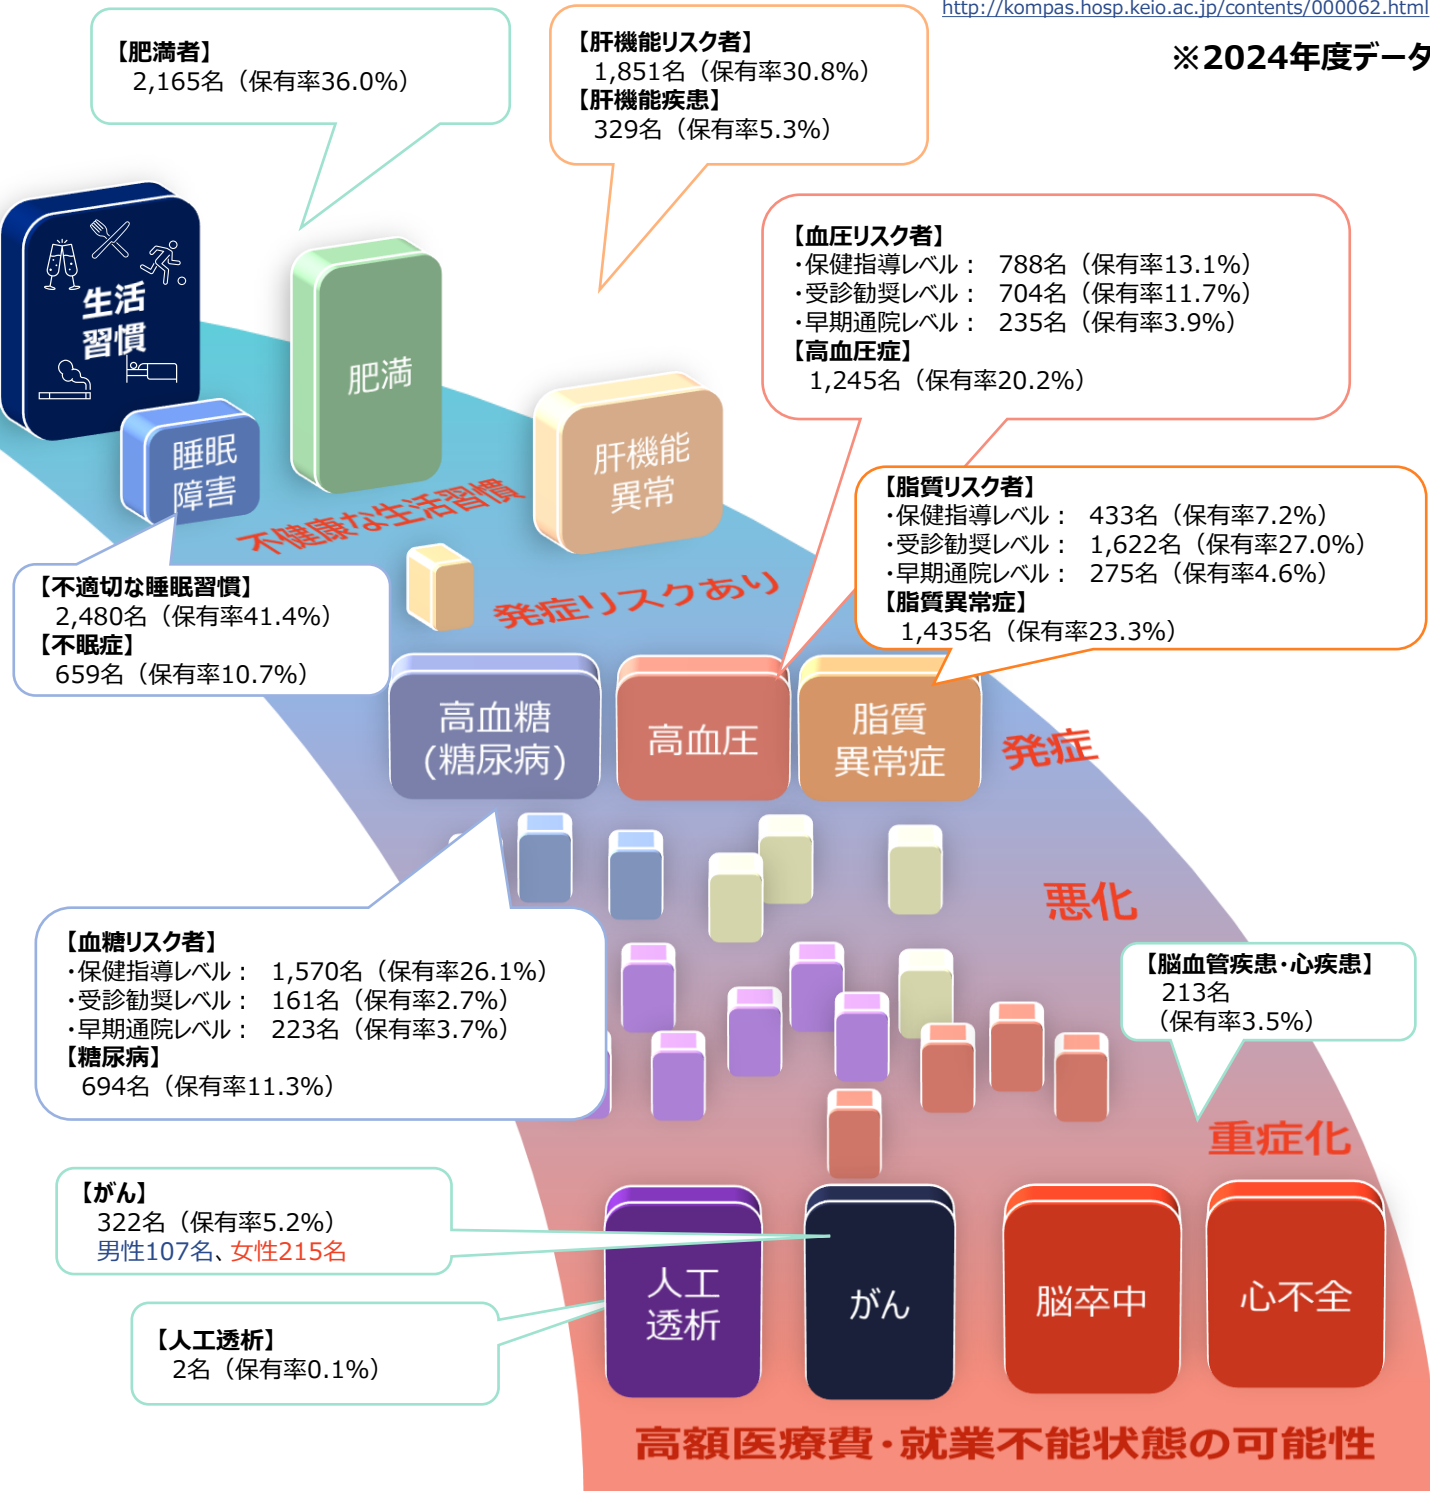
http://kompas.hosp.keio.ac.jp/contents/000062.html

※2024年度データ

【肥満者】
2,165名（保有率36.0%）

【肝機能リスク者】
1,851名（保有率30.8%）
【肝機能疾患】
329名（保有率5.3%）

【血圧リスク者】
・保健指導レベル：　788名（保有率13.1%）
・受診勧奨レベル：　704名（保有率11.7%）
・早期通院レベル：　235名（保有率3.9%）
【高血圧症】
1,245名（保有率20.2%）

生活習慣

肥満

睡眠障害

肝機能異常

不健康な生活習慣

【脂質リスク者】
・保健指導レベル：　433名（保有率7.2%）
・受診勧奨レベル：　1,622名（保有率27.0%）
・早期通院レベル：　275名（保有率4.6%）
【脂質異常症】
1,435名（保有率23.3%）

【不適切な睡眠習慣】
2,480名（保有率41.4%）
【不眠症】
659名（保有率10.7%）

発症リスクあり

高血糖（糖尿病）

高血圧

脂質異常症

発症

悪化

【血糖リスク者】
・保健指導レベル：　1,570名（保有率26.1%）
・受診勧奨レベル：　161名（保有率2.7%）
・早期通院レベル：　223名（保有率3.7%）
【糖尿病】
694名（保有率11.3%）

【脳血管疾患・心疾患】
213名
（保有率3.5%）

重症化

【がん】
322名（保有率5.2%）
男性107名、女性215名

【人工透析】
2名（保有率0.1%）

人工透析

がん

脳卒中

心不全

高額医療費・就業不能状態の可能性